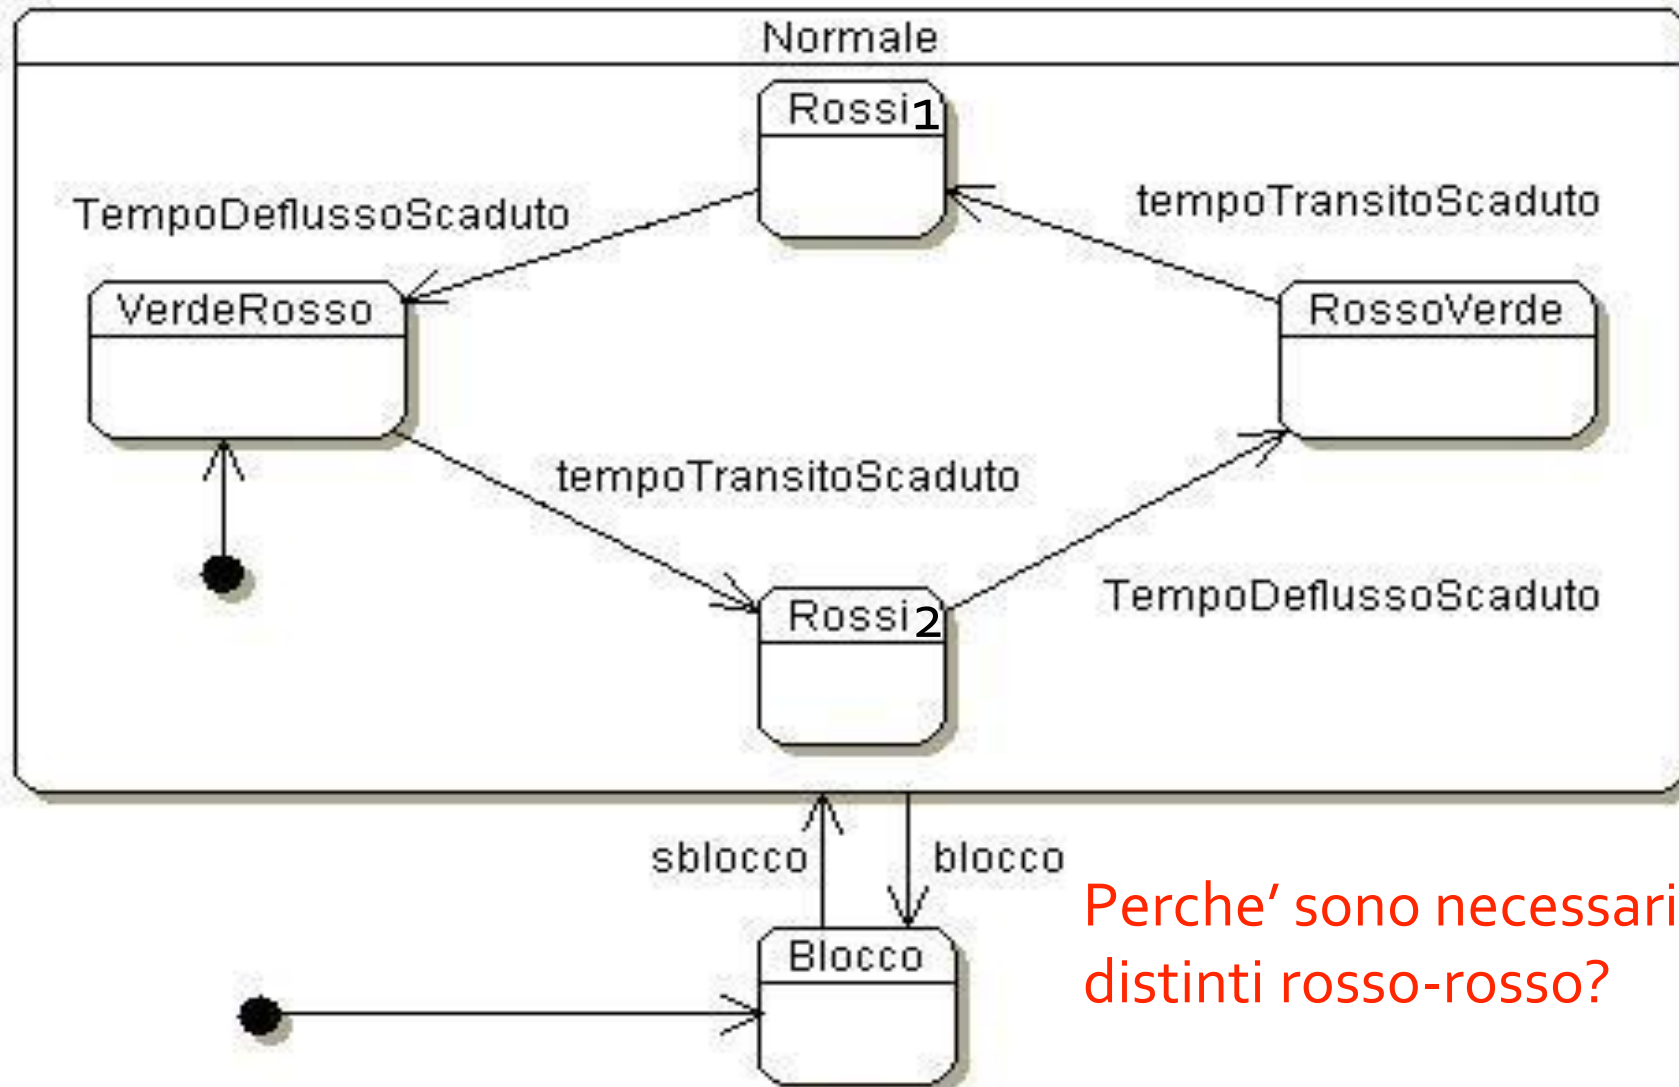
Normale

Rossi1

TempoDeflussoScaduto

tempoTransitoScaduto

VerdeRosso

RossoVerde

tempoTransitoScaduto

Rossi2

TempoDeflussoScaduto

sblocco

blocco

Blocco

Perche’ sono necessari
distinti rosso-rosso?